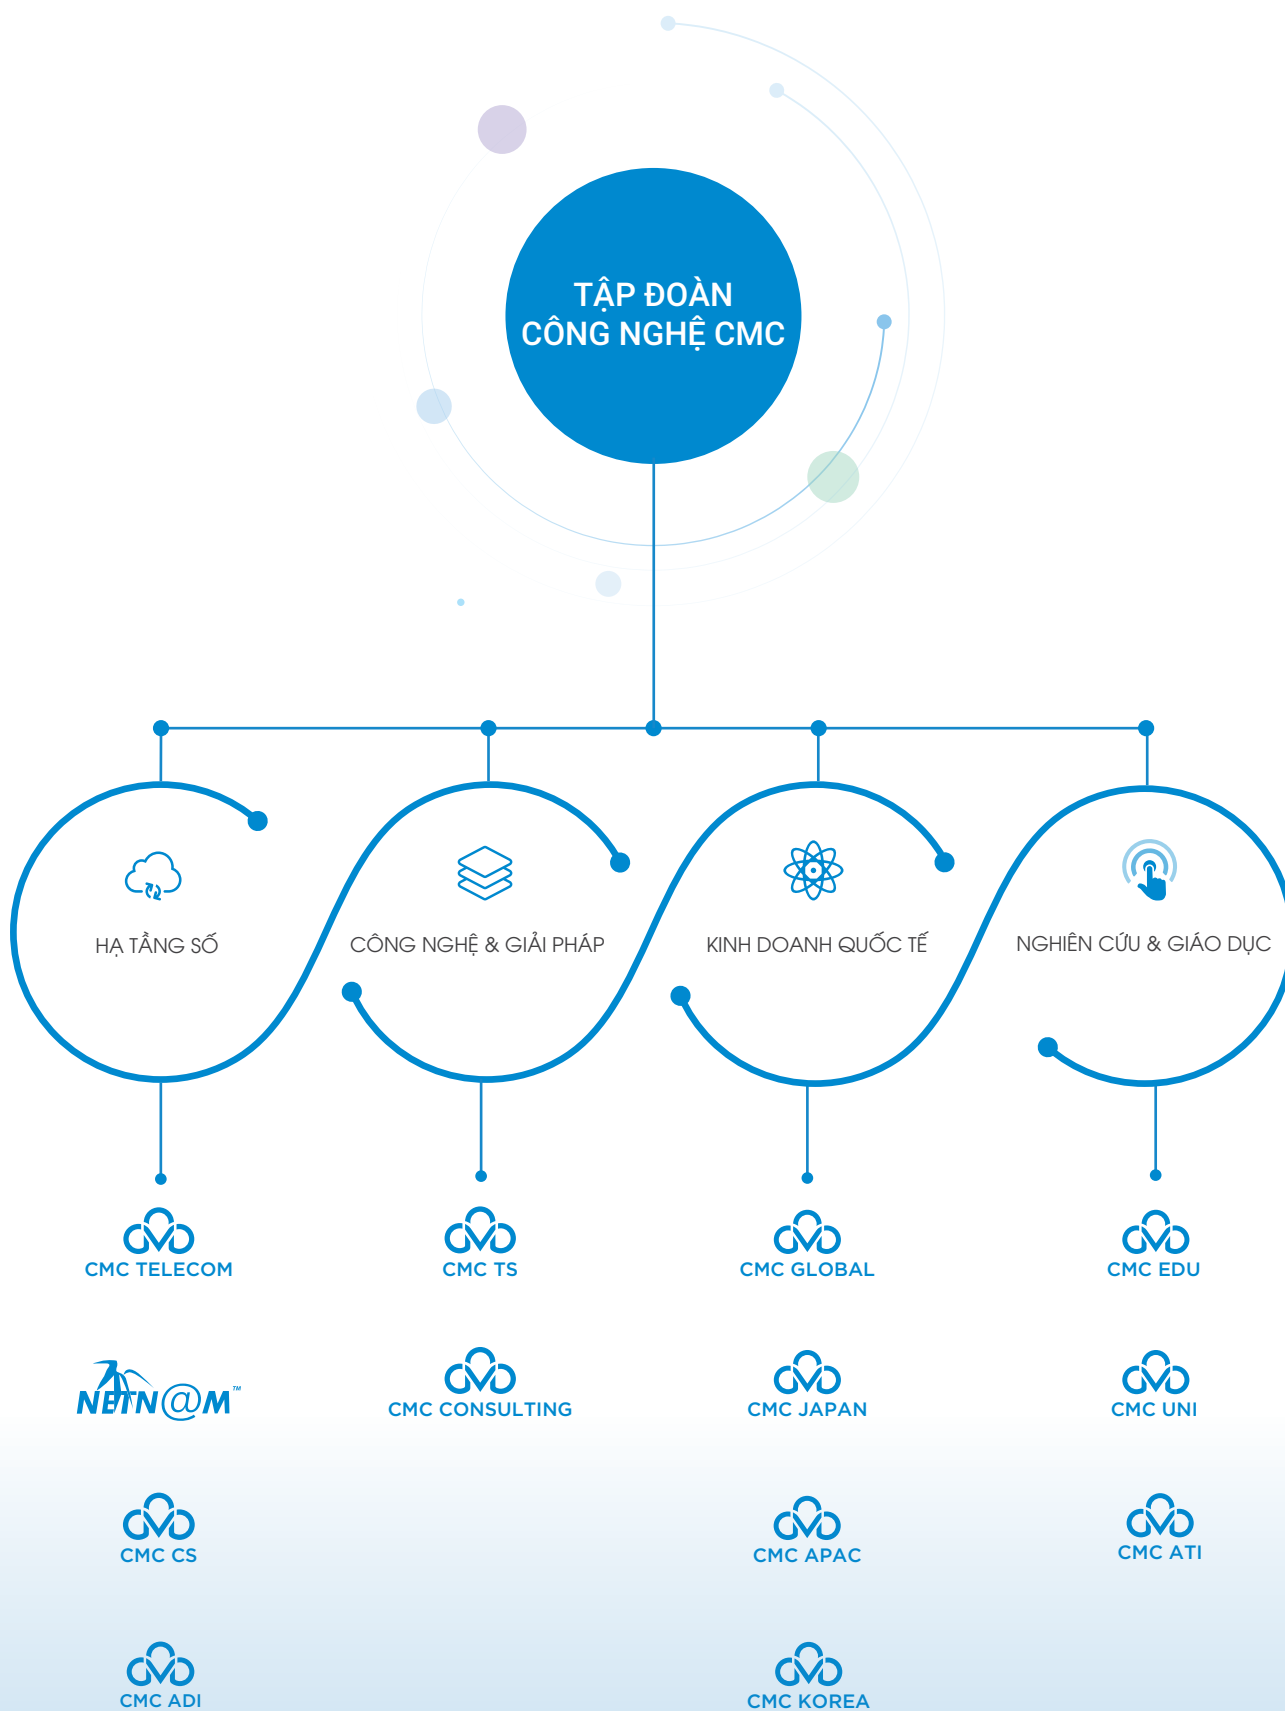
TẬP ĐOÀN CÔNG NGHỆ CMC

HẠ TẦNG SỐ

CÔNG NGHỆ & GIẢI PHÁP

KINH DOANH QUỐC TẾ

NGHIÊN CỨU & GIÁO DỤC

CMC TELECOM

CMC TS

CMC GLOBAL

CMC EDU

NETNAM™

CMC CONSULTING

CMC JAPAN

CMC UNI

CMC CS

CMC APAC

CMC ATI

CMC ADI

CMC KOREA